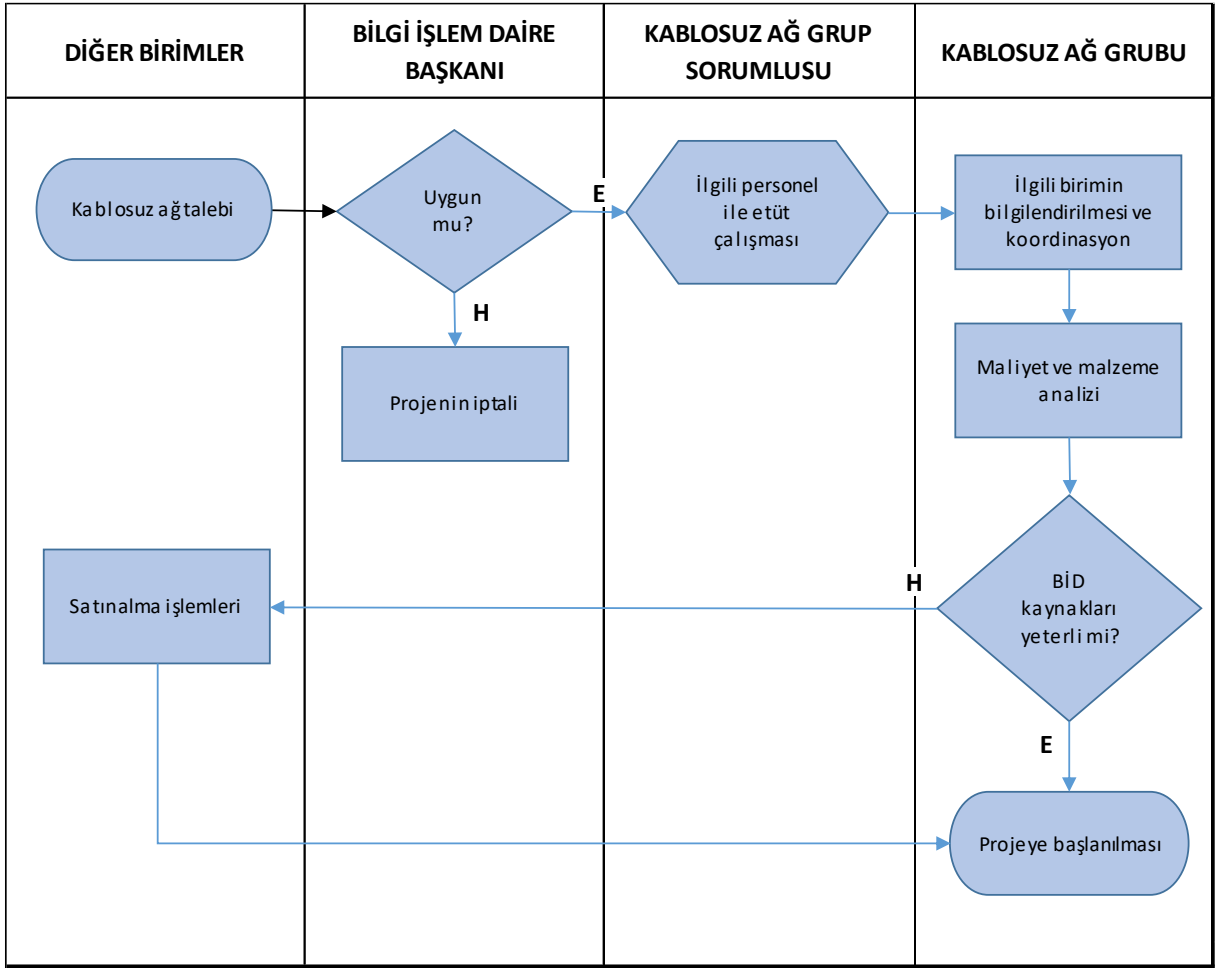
| DİĞER BİRİMLER | BİLGİ İŞLEM DAİRE BAŞKANI | KABLOSUZ AĞ GRUP SORUMLUSU | KABLOSUZ AĞ GRUBU |
|---|---|---|---|

Kablosuz ağ talebi

Uygun mu?

E

İlgili personel ile etüt çalışması

İlgili birimin bilgilendirilmesi ve koordinasyon

H

Projenin iptali

Maliyet ve malzeme analizi

Satınalma işlemleri

H

BİD kaynakları yeterli mi?

E

Projeye başlanılması